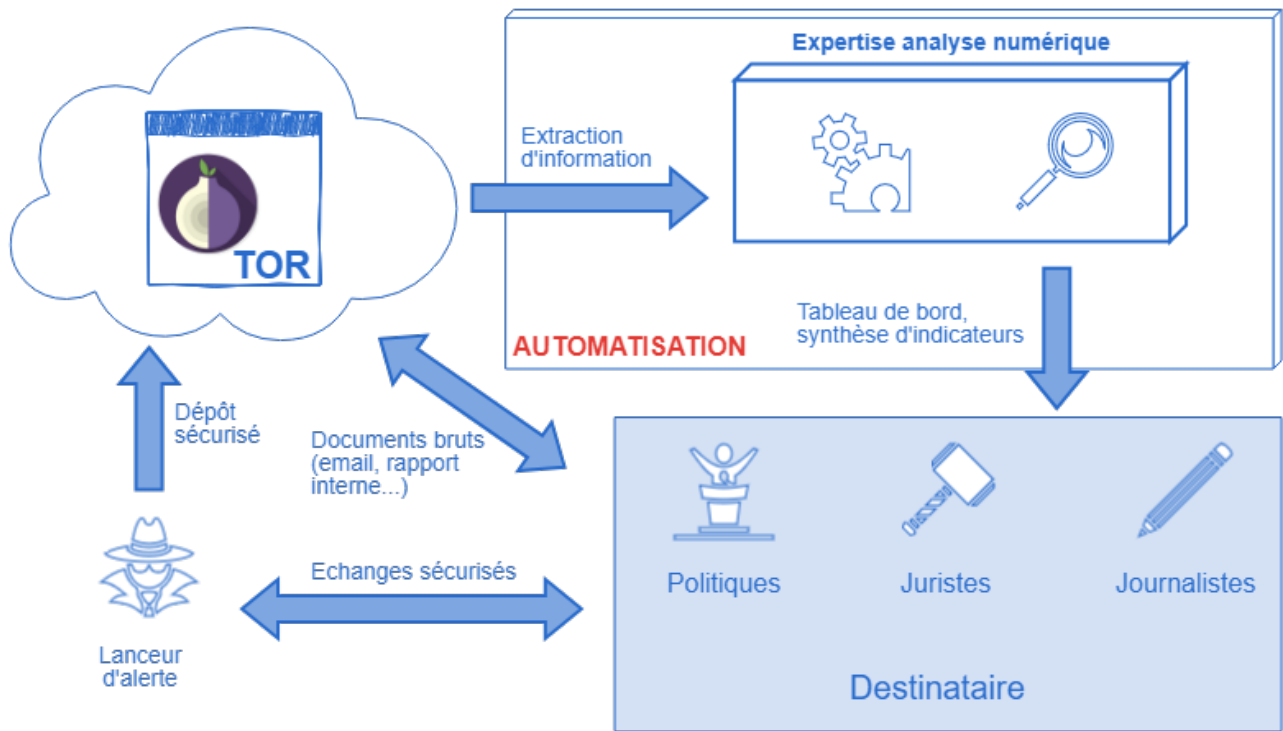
TOR

Extraction d'information

Expertise analyse numérique

Tableau de bord, synthèse d'indicateurs

AUTOMATISATION

Dépôt sécurisé

Documents bruts (email, rapport interne...)

Politiques

Juristes

Journalistes

Echanges sécurisés

Lanceur d'alerte

Destinataire